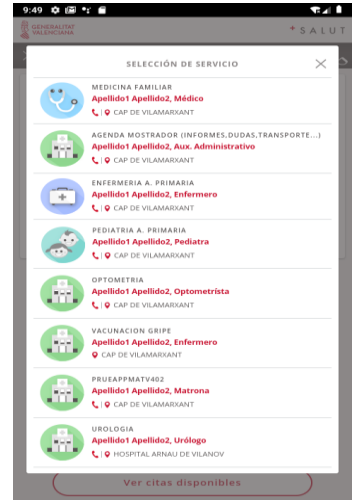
9:49

GENERALITAT VALENCIANA

+ SALUT

SELECCIÓN DE SERVICIO

MEDICINA FAMILIAR
Apellido1 Apellido2, Médico
| CAP DE VILAMARXANT

AGENDA MOSTRADOR (INFORMES,DUDAS,TRANSPORTE...)
Apellido1 Apellido2, Aux. Administrativo
| CAP DE VILAMARXANT

ENFERMERIA A. PRIMARIA
Apellido1 Apellido2, Enfermero
| CAP DE VILAMARXANT

PEDIATRIA A. PRIMARIA
Apellido1 Apellido2, Pediatra
| CAP DE VILAMARXANT

OPTOMETRIA
Apellido1 Apellido2, Optometrista
| CAP DE VILAMARXANT

VACUNACION GRIPE
Apellido1 Apellido2, Enfermero
CAP DE VILAMARXANT

PRUEAPPMATV402
Apellido1 Apellido2, Matrona
| CAP DE VILAMARXANT

UROLOGIA
Apellido1 Apellido2, Urólogo
| HOSPITAL ARNAU DE VILANOV

Ver citas disponibles